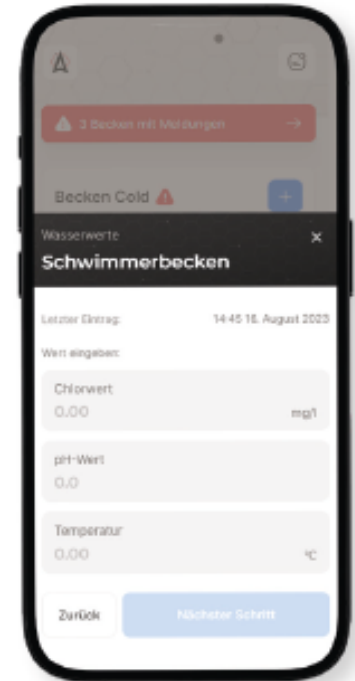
3 Becken mit Meldungen

Becken Cold

Wasserwerte

Schwimmerbecken

Letzter Eintrag: 14:45 16. August 2023

Wert eingeben:

Chlorwert
0.00 mg/l

pH-Wert
0.0

Temperatur
0.00 °C

Zurück

Nächster Schritt